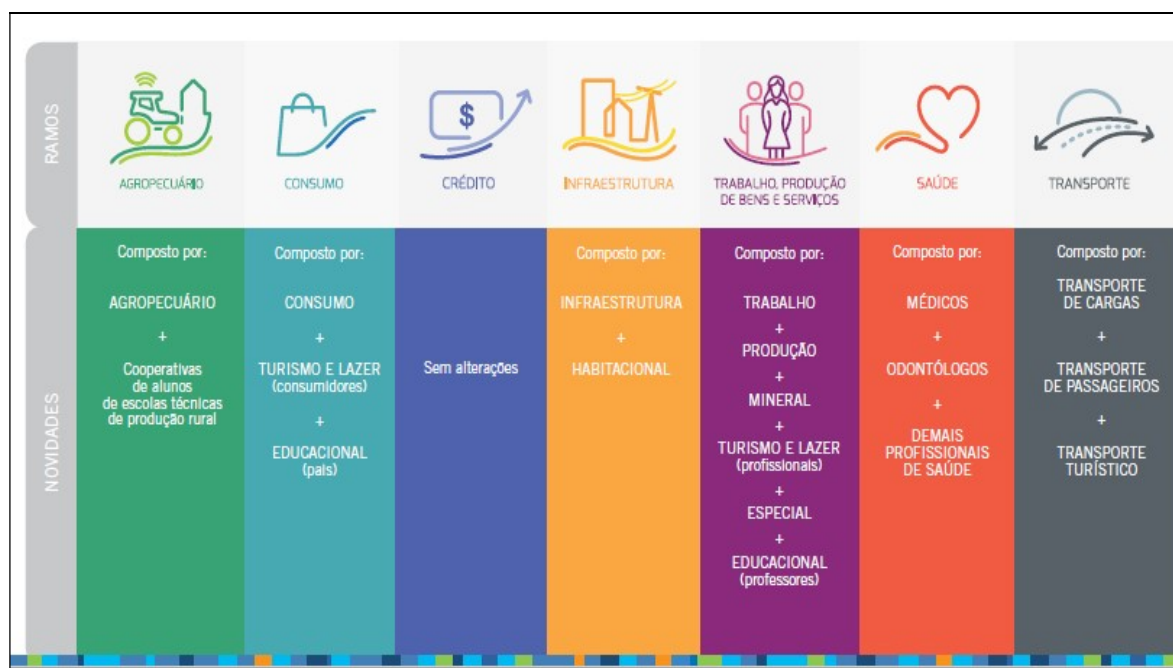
| RAMOS | AGROPECUÁRIO | CONSUMO | CRÉDITO | INFRAESTRUTURA | TRABALHO, PRODUÇÃO DE BENS E SERVIÇOS | SAÚDE | TRANSPORTE |
|---|---|---|---|---|---|---|---|
| NOVIDADES | Composto por: AGROPECUÁRIO + Cooperativas de alunos de escolas técnicas de produção rural | Composto por: CONSUMO + TURISMO E LAZER (consumidores) + EDUCACIONAL (pais) | Sem alterações | Composto por: INFRAESTRUTURA + HABITACIONAL | Composto por: TRABALHO + PRODUÇÃO + MINERAL + TURISMO E LAZER (profissionais) + ESPECIAL + EDUCACIONAL (professores) | Composto por: MÉDICOS + ODONTÓLOGOS + DEMAIS PROFISSIONAIS DE SAÚDE | Composto por: TRANSPORTE DE CARGAS + TRANSPORTE DE PASSAGEIROS + TRANSPORTE TURÍSTICO |